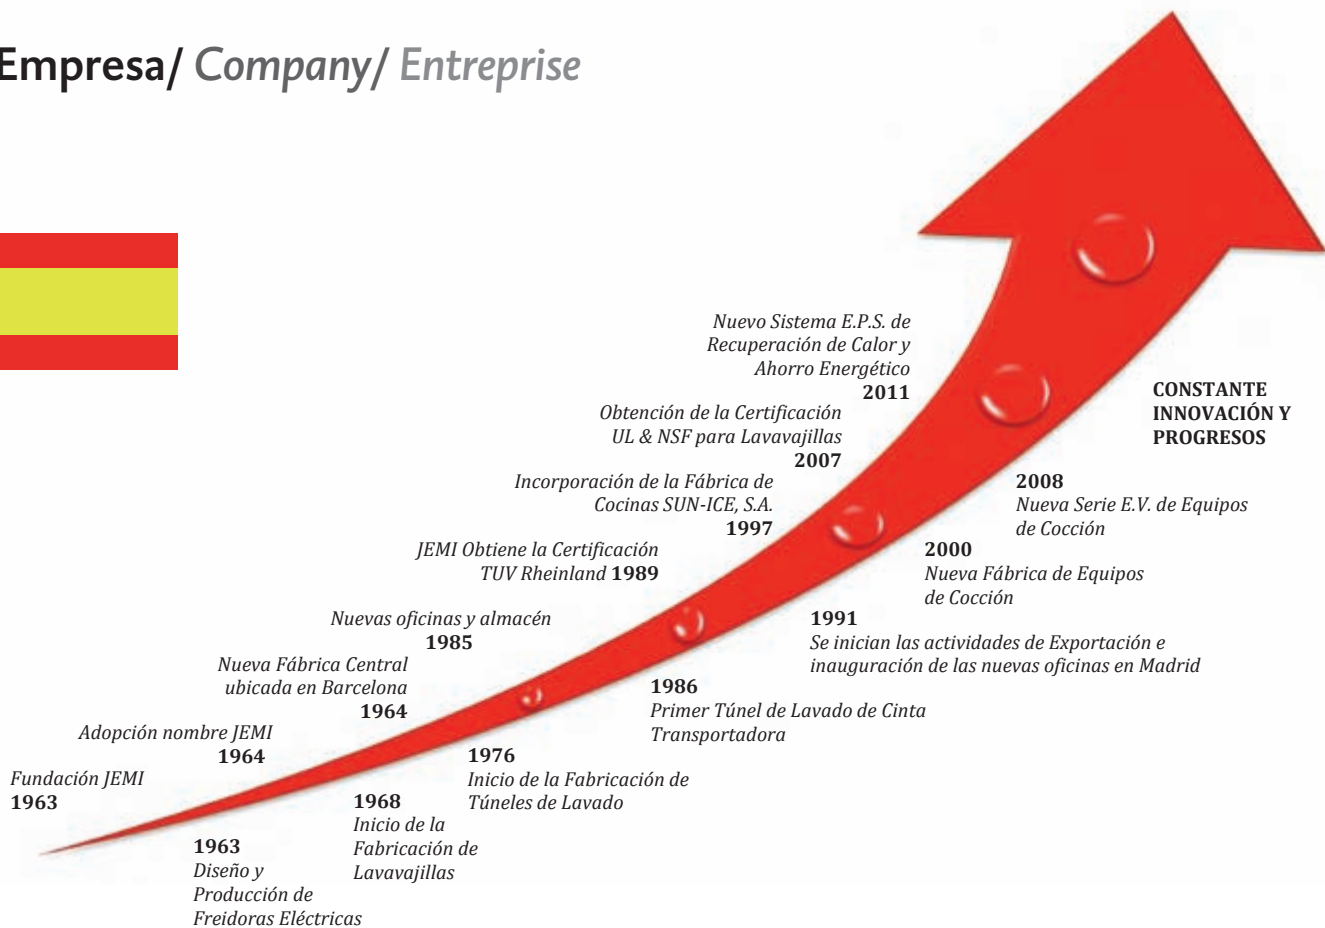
Empresa/ Company/ Entreprise

Nuevo Sistema E.P.S. de Recuperación de Calor y Ahorro Energético
2011

Obtención de la Certificación UL & NSF para Lavavajillas
2007

Incorporación de la Fábrica de Cocinas SUN-ICE, S.A.
1997

JEMI Obtiene la Certificación TUV Rheinland 1989

Nuevas oficinas y almacén
1985

Nueva Fábrica Central ubicada en Barcelona
1964

Adopción nombre JEMI
1964

Fundación JEMI
1963

CONSTANTE INNOVACIÓN Y PROGRESOS

2008
Nueva Serie E.V. de Equipos de Cocción

2000
Nueva Fábrica de Equipos de Cocción

1991
Se inician las actividades de Exportación e inauguración de las nuevas oficinas en Madrid

1986
Primer Túnel de Lavado de Cinta Transportadora

1976
Inicio de la Fabricación de Túneles de Lavado

1968
Inicio de la Fabricación de Lavavajillas

1963
Diseño y Producción de Freidoras Eléctricas